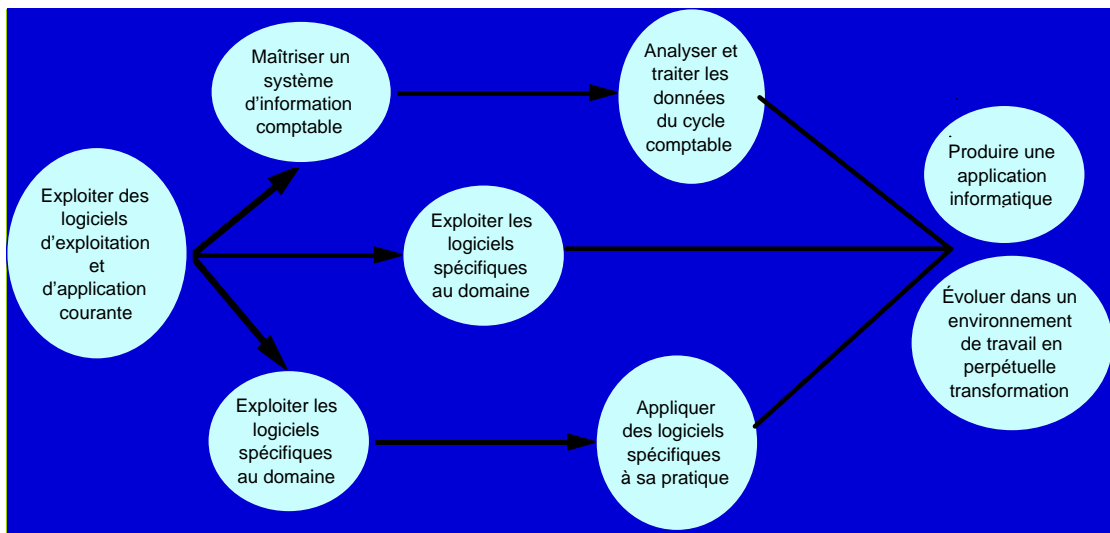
Exploiter des logiciels d'exploitation et d'application courante

Maîtriser un système d'information comptable

Exploiter les logiciels spécifiques au domaine

Exploiter les logiciels spécifiques au domaine

Analyser et traiter les données du cycle comptable

Appliquer des logiciels spécifiques à sa pratique

Produire une application informatique

Évoluer dans un environnement de travail en perpétuelle transformation